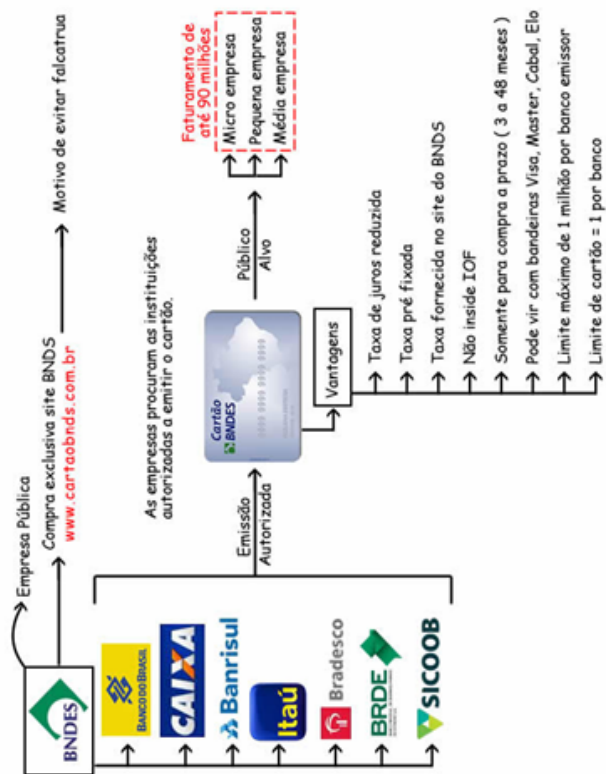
BNDES

Empresa Pública

Compra exclusiva site BNDS

www.cartaobnds.com.br

Motivo de evitar falcatrua

BANCO DO BRASIL

CAIXA

Banrisul

Itaú

Bradesco

BRDE

SICOOB

Emissão Autorizada

As empresas procuram as instituições autorizadas a emitir o cartão.

Cartão BNDES

Público Alvo

Faturamento de até 90 milhões

Micro empresa

Pequena empresa

Média empresa

Vantagens

Taxa de juros reduzida

Taxa pré fixada

Taxa fornecida no site do BNDS

Não inside IOF

Somente para compra a prazo ( 3 a 48 meses )

Pode vir com bandeiras Visa, Master, Cabal, Elo

Limite máximo de 1 milhão por banco emissor

Limite de cartão = 1 por banco